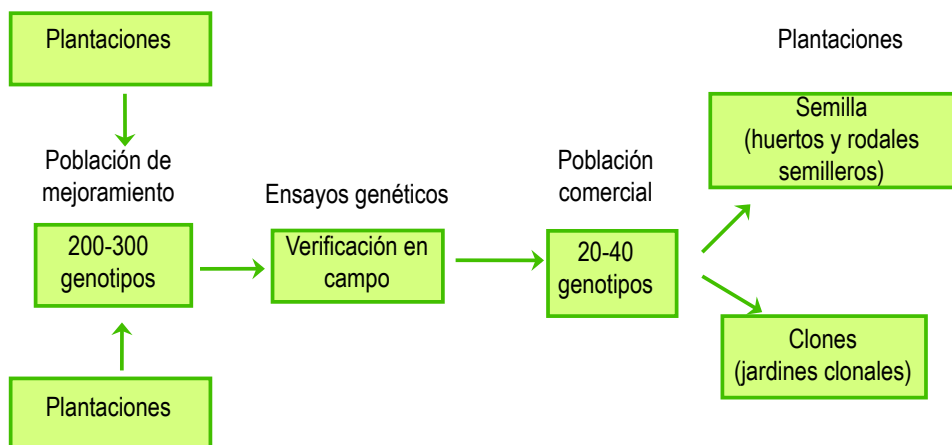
Plantaciones

Población de mejoramiento

200-300 genotipos

Plantaciones

Ensayos genéticos

Verificación en campo

Población comercial

20-40 genotipos

Plantaciones

Semilla (huertos y rodales semilleros)

Clones (jardines clonales)